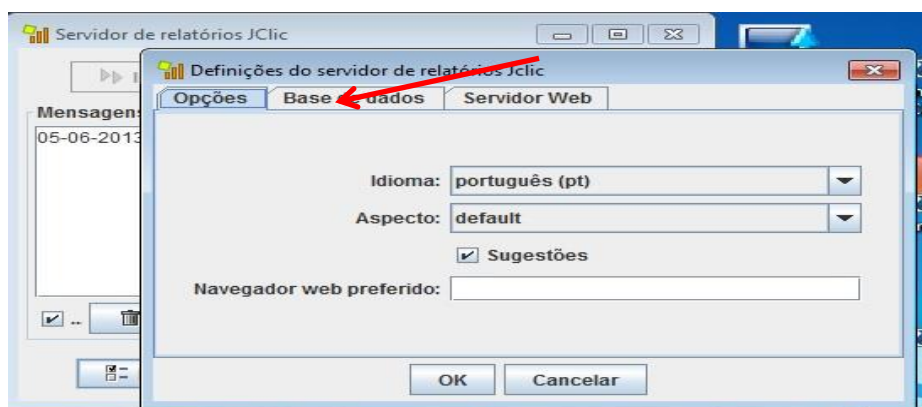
Servidor de relatórios JClic

Mensagens
05-06-2013

Definições do servidor de relatórios Jclic

Opções | Base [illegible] dados | Servidor Web

Idioma: português (pt)
Aspecto: default
Sugestões
Navegador web preferido:

OK
Cancelar